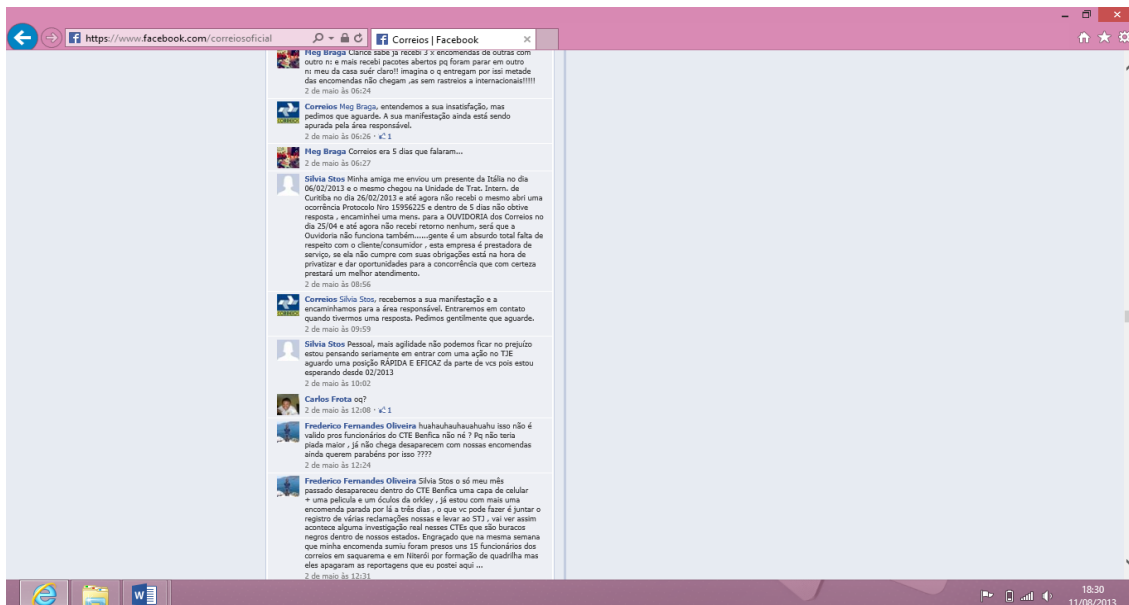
https://www.facebook.com/correiosoficial

Correios | Facebook

Meg Braga Clance sabe já recebi 3 x encomendas de outras com outro n: e mais recebi pacotes abertos pq foram parar em outro n: meu da casa suér claro!! imagina o q entregam por issi metade das encomendas não chegam ,as sem rastreios e internacionais!!!!!
2 de maio às 06:24

Correios Meg Braga, entendemos a sua insatisfação, mas pedimos que aguarde. A sua manifestação ainda está sendo apurada pela área responsável.
2 de maio às 06:26 · 1

Meg Braga Correios era 5 dias que falaram...
2 de maio às 06:27

Silvia Stos Minha amiga me enviou um presente da Itália no dia 06/02/2013 e o mesmo chegou na Unidade de Trat. Intern. de Curitiba no dia 26/02/2013 e até agora não recebi o mesmo abri uma ocorrência Protocolo Nro 15956225 e dentro de 5 dias não obtive resposta , encaminhei uma mens. para a OUVIDORIA dos Correios no dia 25/04 e até agora não recebi retorno nenhum, será que a Ouvidoria não funciona também.......gente é um absurdo total falta de respeito com o cliente/consumidor , esta empresa é prestadora de serviço, se ela não cumpre com suas obrigações está na hora de privatizar e dar oportunidades para a concorrência que com certeza prestará um melhor atendimento.
2 de maio às 08:56

Correios Silvia Stos, recebemos a sua manifestação e a encaminhamos para a área responsável. Entraremos em contato quando tivermos uma resposta. Pedimos gentilmente que aguarde.
2 de maio às 09:59

Silvia Stos Pessoal, mais agilidade não podemos ficar no prejuízo estou pensando seriamente em entrar com uma ação no TJE aguardo uma posição RÁPIDA E EFICAZ da parte de vcs pois estou esperando desde 02/2013
2 de maio às 10:02

Carlos Frota oq?
2 de maio às 12:08 · 1

Frederico Fernandes Oliveira huahauhauhauahuahu isso não é valido pros funcionários do CTE Benfica não né ? Pq não teria piada maior , já não chega desaparecem com nossas encomendas ainda querem parabéns por isso ????
2 de maio às 12:24

Frederico Fernandes Oliveira Silvia Stos o só meu mês passado desapareceu dentro do CTE Benfica uma capa de celular + uma película e um óculos da orkley , já estou com mais uma encomenda parada por lá a três dias , o que vc pode fazer é juntar o registro de várias reclamações nossas e levar ao STJ , vai ver assim acontece alguma investigação real nesses CTEs que são buracos negros dentro de nossos estados. Engraçado que na mesma semana que minha encomenda sumiu foram presos uns 15 funcionários dos correios em saquarema e em Niterói por formação de quadrilha mas eles apagaram as reportagens que eu postei aqui ...
2 de maio às 12:31

18:30
11/08/2013